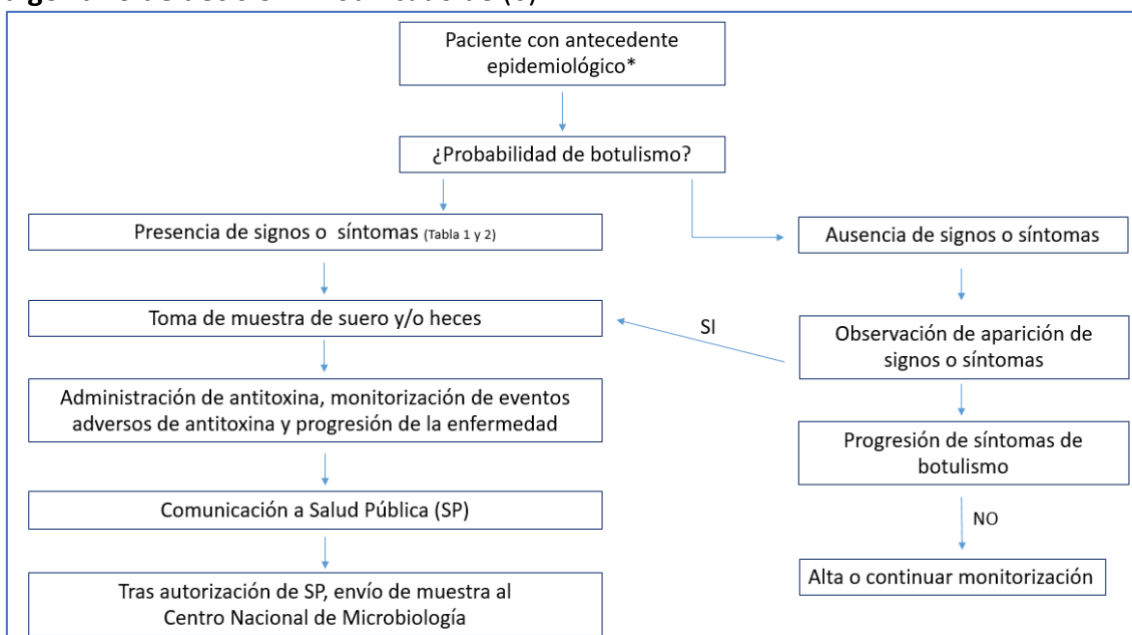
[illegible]

Paciente con antecedente epidemiológico*

¿Probabilidad de botulismo?

Presencia de signos o síntomas (Tabla 1 y 2)

Ausencia de signos o síntomas

Toma de muestra de suero y/o heces

SI

Observación de aparición de signos o síntomas

Administración de antitoxina, monitorización de eventos adversos de antitoxina y progresión de la enfermedad

Progresión de síntomas de botulismo

Comunicación a Salud Pública (SP)

NO

Tras autorización de SP, envío de muestra al Centro Nacional de Microbiología

Alta o continuar monitorización